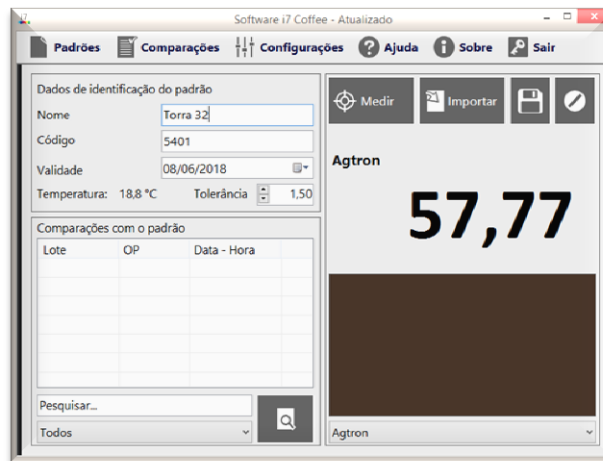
Software i7 Coffee - Atualizado

Padrões Comparações Configurações Ajuda Sobre Sair

Dados de identificação do padrão

Nome Torra 32

Código 5401

Validade 08/06/2018

Temperatura: 18,8 °C Tolerância 1,50

Comparações com o padrão

| Lote | OP | Data - Hora |
|---|---|---|
| | | |

Pesquisar...

Todos

Medir Importar

Agtron

57,77

Agtron